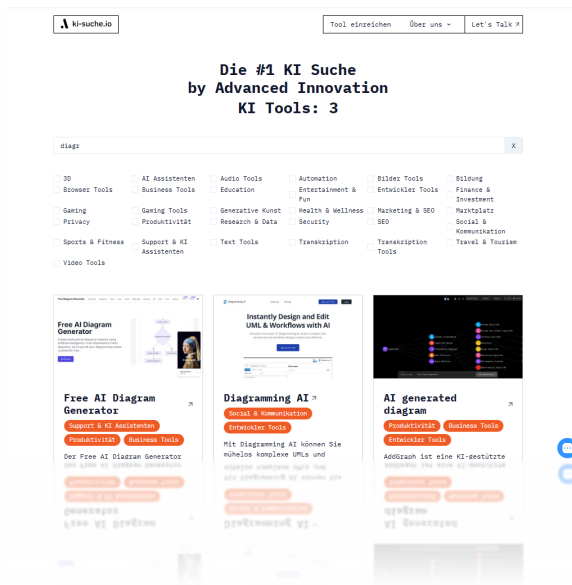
ki-suche.io

Tool einreichen | Über uns | Let's Talk ↗

Die #1 KI Suche
by Advanced Innovation
KI Tools: 3

diagr

X

3D
Browser Tools
Gaming
Privacy
Sports & Fitness
Video Tools
AI Assistenten
Business Tools
Gaming Tools
Produktivität
Support & KI Assistenten
Audio Tools
Education
Generative Kunst
Research & Data
Text Tools
Automation
Entertainment & Fun
Health & Wellness
Security
Transkription
Bilder Tools
Entwickler Tools
Marketing & SEO
SEO
Transkription Tools
Bildung
Finance & Investment
Marktplatz
Social & Kommunikation
Travel & Tourism

Free AI Diagram Generator

Free AI Diagram Generator ↗
Support & KI Assistenten
Produktivität
Business Tools
Der Free AI Diagram Generator

Instantly Design and Edit UML & Workflows with AI

Diagramming AI ↗
Social & Kommunikation
Entwickler Tools
Mit Diagramming AI können Sie mühelos komplexe UMLs und

AI generated diagram ↗
Produktivität
Business Tools
Entwickler Tools
AddGraph ist eine KI-gestützte